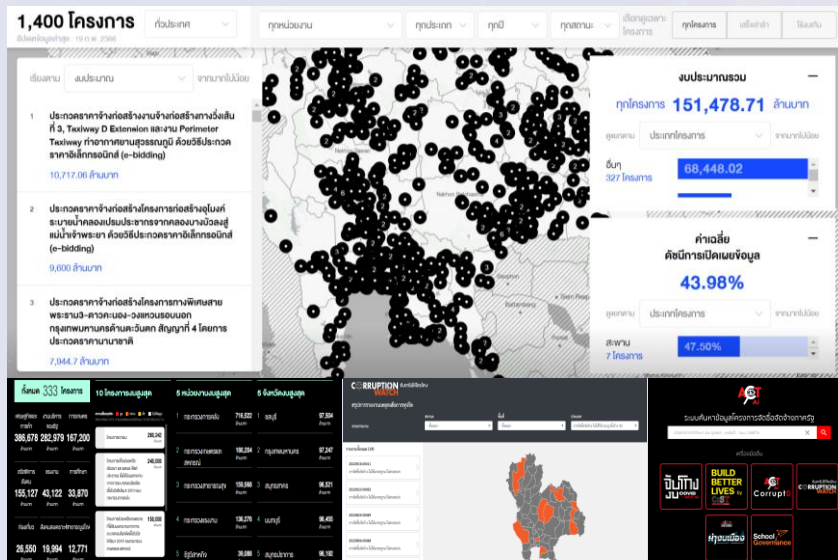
1,400 โครงการ

ทั่วประเทศ

ทุกหน่วยงาน

ทุกประเภท

ทุกปี

ทุกสถานะ

เลือกดูเฉพาะโครงการ

ทุกโครงการ

เรียงตาม

งบประมาณ

จากมากไปน้อย

1 ประกวดราคาจ้างก่อสร้างงานจ้างก่อสร้างทางวิ่งเส้นที่ 3, Taxiway D Extension และงาน Perimeter Taxiway ท่าอากาศยานสุวรรณภูมิ ด้วยวิธีประกวดราคาอิเล็กทรอนิกส์ (e-bidding)

10,717.00 ล้านบาท

2 ประกวดราคาจ้างก่อสร้างโครงการก่อสร้างอุโมงค์ระบายน้ำคลองเปรมประชากรจากคลองบางบัวลงสู่แม่น้ำเจ้าพระยา ด้วยวิธีประกวดราคาอิเล็กทรอนิกส์ (e-bidding)

9,600 ล้านบาท

3 ประกวดราคาจ้างก่อสร้างโครงการทางพิเศษสายพระราม3-ดาวคะนอง-วงแหวนรอบนอกกรุงเทพมหานครด้านตะวันตก สัญญาที่ 4 โดยการประกวดราคานานาชาติ

7,944.7 ล้านบาท

งบประมาณรวม

ทุกโครงการ 151,478.71 ล้านบาท

ดูตามตาม

ประเภทโครงการ

จากมากไปน้อย

อื่นๆ
327 โครงการ

68,448.02

ค่าเฉลี่ย
ดัชนีการเปิดเผยข้อมูล

43.98%

ดูตามตาม

ประเภทโครงการ

จากมากไปน้อย

สะพาน
7 โครงการ

47.50%

ทั้งหมด 333 โครงการ

10 โครงการงบสูงสุด

5 หน่วยงานงบสูงสุด

5 จังหวัดงบสูงสุด

386,678 282,979 167,200

155,127 43,122 33,870

26,550 19,994 12,771

280,242

240,000

150,000

1 กระทรวงการคลัง 716,533

2 กระทรวงมหาดไทย 186,254

3 กระทรวงสาธารณสุข 159,568

4 กระทรวงคมนาคม 136,276

5 รัฐวิสาหกิจ 36,080

1 ชลบุรี 97,504

2 กรุงเทพมหานคร 97,247

3 สมุทรสาคร 96,521

4 นนทบุรี 96,455

5 สมุทรปราการ 96,192

CORRUPTION WATCH

ACT Ai

ระบบค้นหาข้อมูลโครงการจัดซื้อจัดจ้างภาครัฐ

BUILD BETTER LIVES

Corrupt10

CORRUPTION WATCH

School Governance